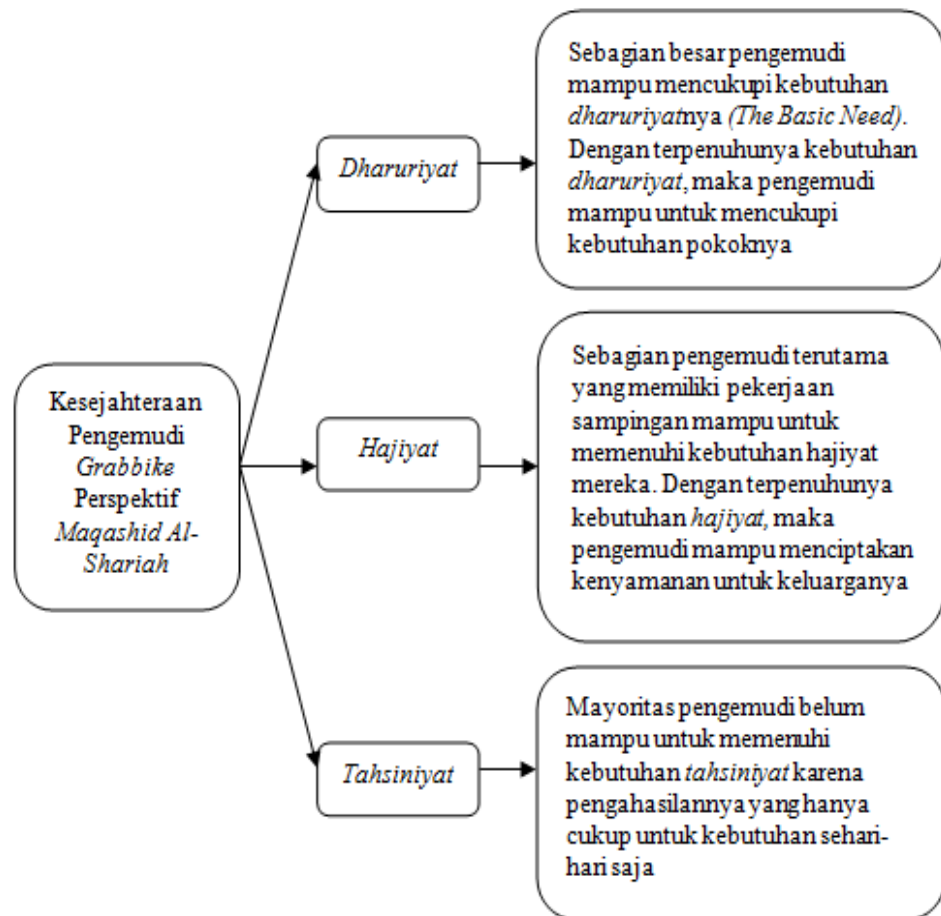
Kesejahteraan Pengemudi Grabbike Perspektif Maqashid Al-Shariah

Dharuriyat

Sebagian besar pengemudi mampu mencukupi kebutuhan dharuriyatnya (The Basic Need). Dengan terpenuhunya kebutuhan dharuriyat, maka pengemudi mampu untuk mencukupi kebutuhan pokoknya

Hajiyat

Sebagian pengemudi terutama yang memiliki pekerjaan sampingan mampu untuk memenuhi kebutuhan hajiyat mereka. Dengan terpenuhunya kebutuhan hajiyat, maka pengemudi mampu menciptakan kenyamanan untuk keluarganya

Tahsiniyat

Mayoritas pengemudi belum mampu untuk memenuhi kebutuhan tahsiniyat karena pengahasilannya yang hanya cukup untuk kebutuhan sehari-hari saja